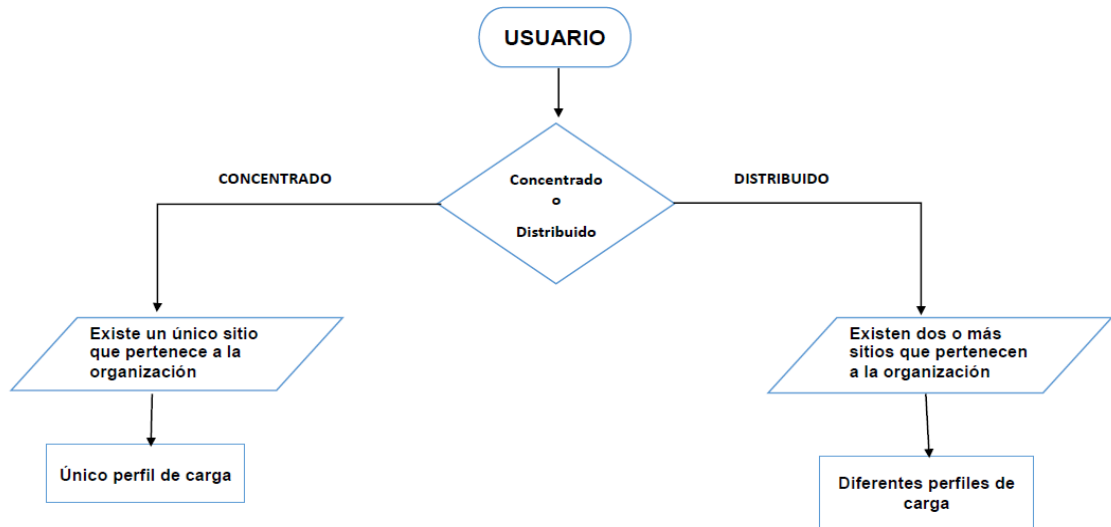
USUARIO

CONCENTRADO

Concentrado
o
Distribuido

DISTRIBUIDO

Existe un único sitio que pertenece a la organización

Existen dos o más sitios que pertenecen a la organización

Único perfil de carga

Diferentes perfiles de carga